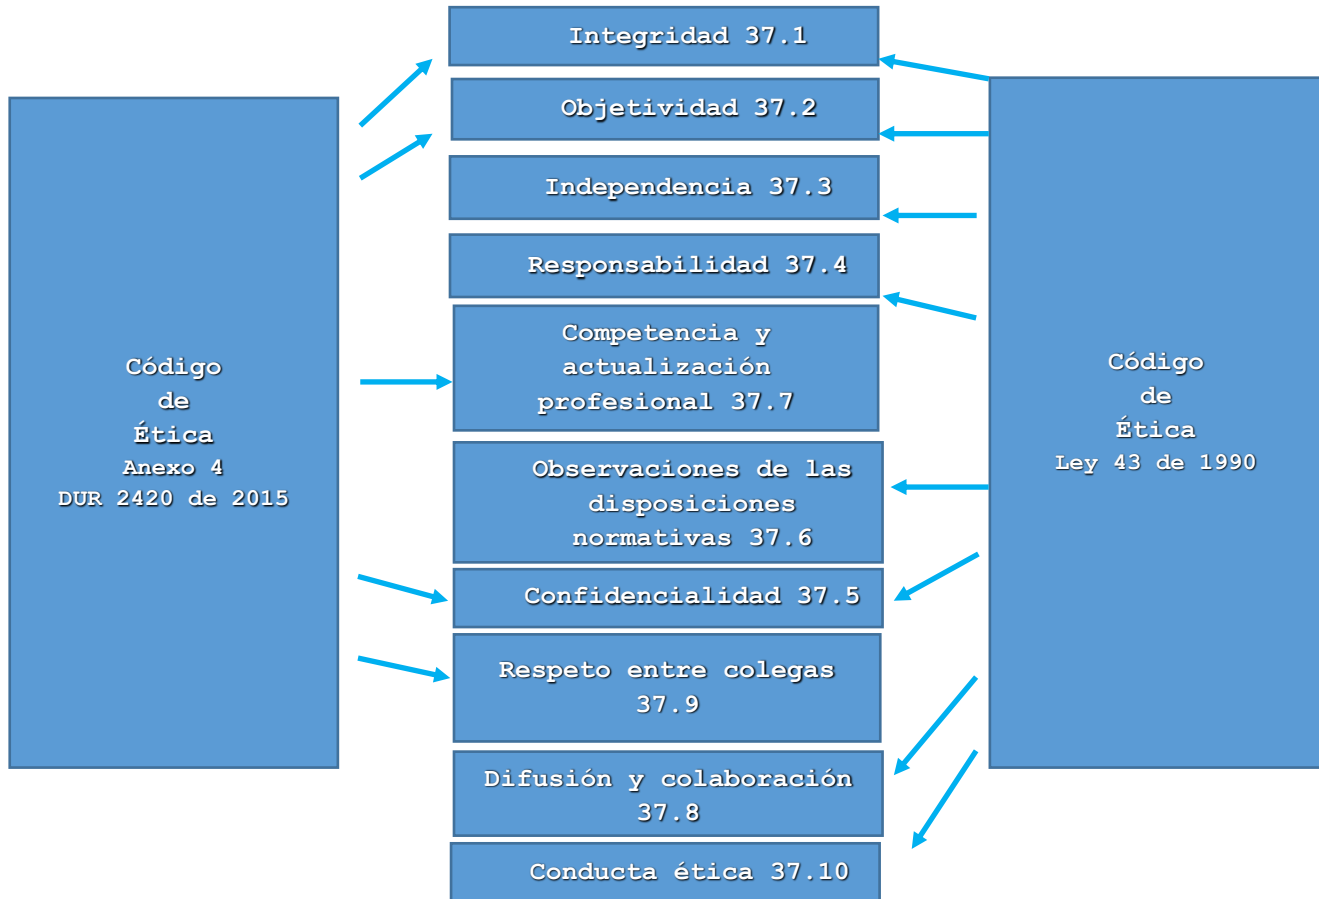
Código de Ética
Anexo 4
DUR 2420 de 2015

Integridad 37.1

Objetividad 37.2

Independencia 37.3

Responsabilidad 37.4

Competencia y actualización profesional 37.7

Observaciones de las disposiciones normativas 37.6

Confidencialidad 37.5

Respeto entre colegas 37.9

Difusión y colaboración 37.8

Conducta ética 37.10

Código de Ética
Ley 43 de 1990